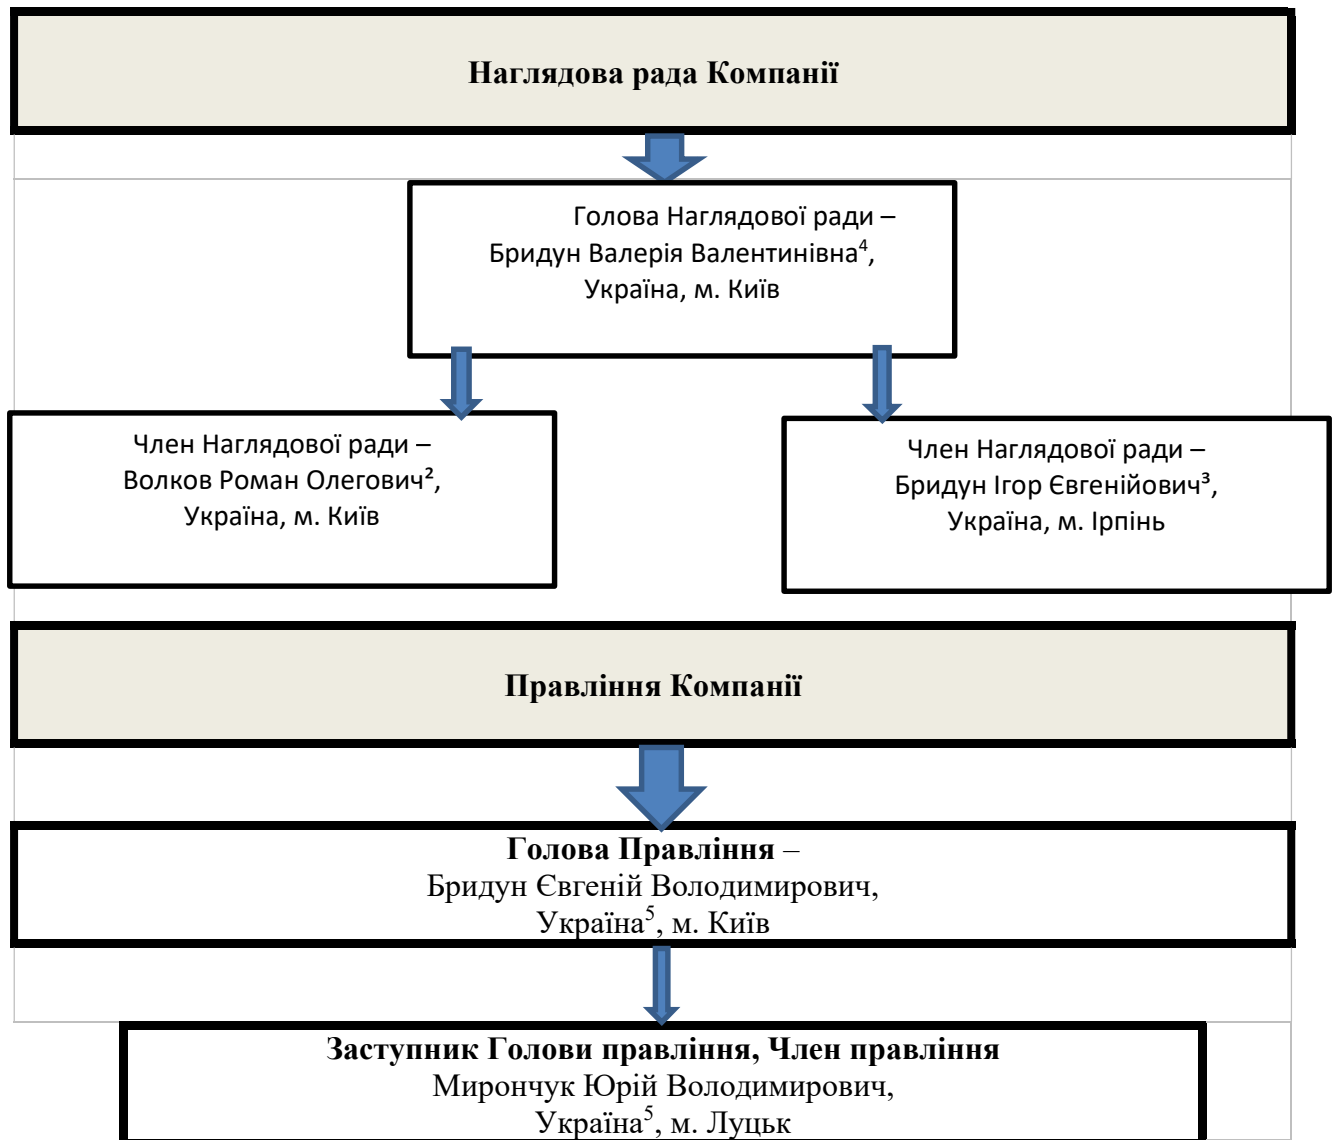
Наглядова рада Компанії

Голова Наглядової ради – Бридун Валерія Валентинівна$^4$, Україна, м. Київ

Член Наглядової ради – Волков Роман Олегович$^2$, Україна, м. Київ

Член Наглядової ради – Бридун Ігор Євгенійович$^3$, Україна, м. Ірпінь

Правління Компанії

Голова Правління – Бридун Євгеній Володимирович, Україна$^5$, м. Київ

Заступник Голови правління, Член правління Мирончук Юрій Володимирович, Україна$^5$, м. Луцьк